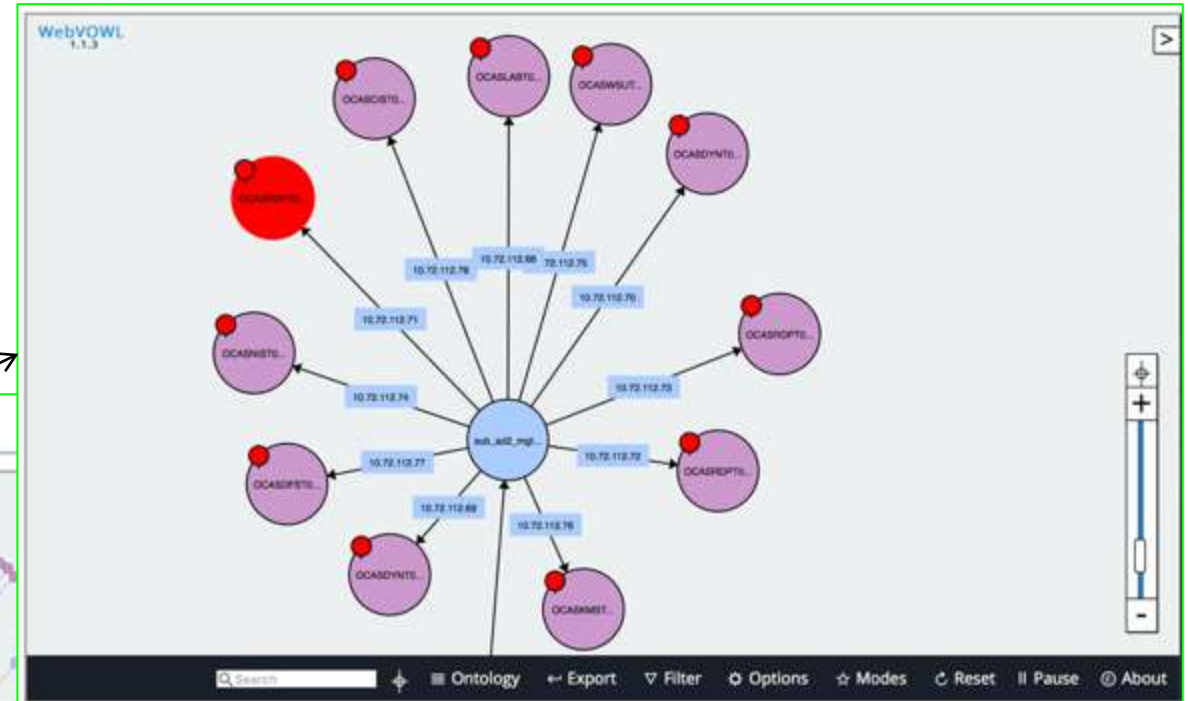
WebVOWL
1.1.3

>

OCASCISTO...
OCASLABTC...
OCASWSUT...
OCASDYNTO...
OCASROPTO...
10.72.112.78
10.72.112.68
72.112.75
10.72.112.70
10.72.112.71
OCASROPTO...
OCASNISTO...
10.72.112.73
10.72.112.74
sub_ad2_mgl...
10.72.112.77
10.72.112.72
OCASROPTO...
OCASDFSTO...
10.72.112.69
10.72.112.76
OCASDYNTO...
OCASKMST...

+
-

Search
Ontology
Export
Filter
Options
Modes
Reset
Pause
About